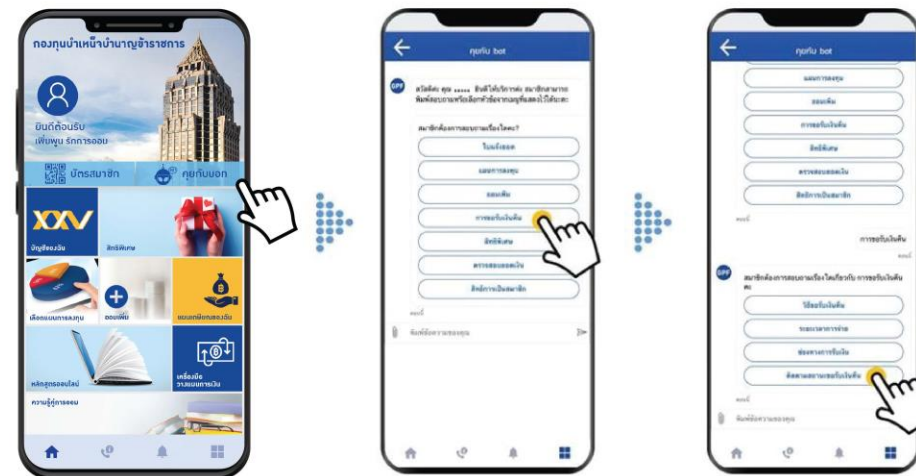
กองทุนบำเหน็จบำนาญข้าราชการ

ยินดีต้อนรับ
เพิ่มพูน รักการออม

บัตรสมาชิก
คุยกับบอท

XXV

บัญชีของฉัน
สิทธิพิเศษ
เลือกแผนการลงทุน
ออมเพิ่ม
ยอดเงินของฉัน
หลักสูตรออนไลน์
เครื่องมือวางแผนการเงิน
ความรู้คู่การออม

คุยกับ bot

GPF

สวัสดีค่ะ คุณ ...... ยินดีให้บริการค่ะ สมาชิกสามารถพิมพ์สอบถามหรือเลือกหัวข้อจากเมนูที่แสดงไว้ได้นะคะ

สมาชิกต้องการสอบถามเรื่องใดคะ?

ใบแจ้งยอด
แผนการลงทุน
ออมเพิ่ม
การขอรับเงินคืน
สิทธิพิเศษ
ตรวจสอบยอดเงิน
สิทธิการเป็นสมาชิก

พิมพ์ข้อความของคุณ

คุยกับ bot

แผนการลงทุน
ออมเพิ่ม
การขอรับเงินคืน
สิทธิพิเศษ
ตรวจสอบยอดเงิน
สิทธิการเป็นสมาชิก

การขอรับเงินคืน

สมาชิกต้องการสอบถามเรื่องใดเกี่ยวกับ การขอรับเงินคืนคะ

วิธีขอรับเงินคืน
ระยะเวลาการจ่าย
ช่องทางการรับเงิน
ติดตามสถานะขอรับเงินคืน

พิมพ์ข้อความของคุณ